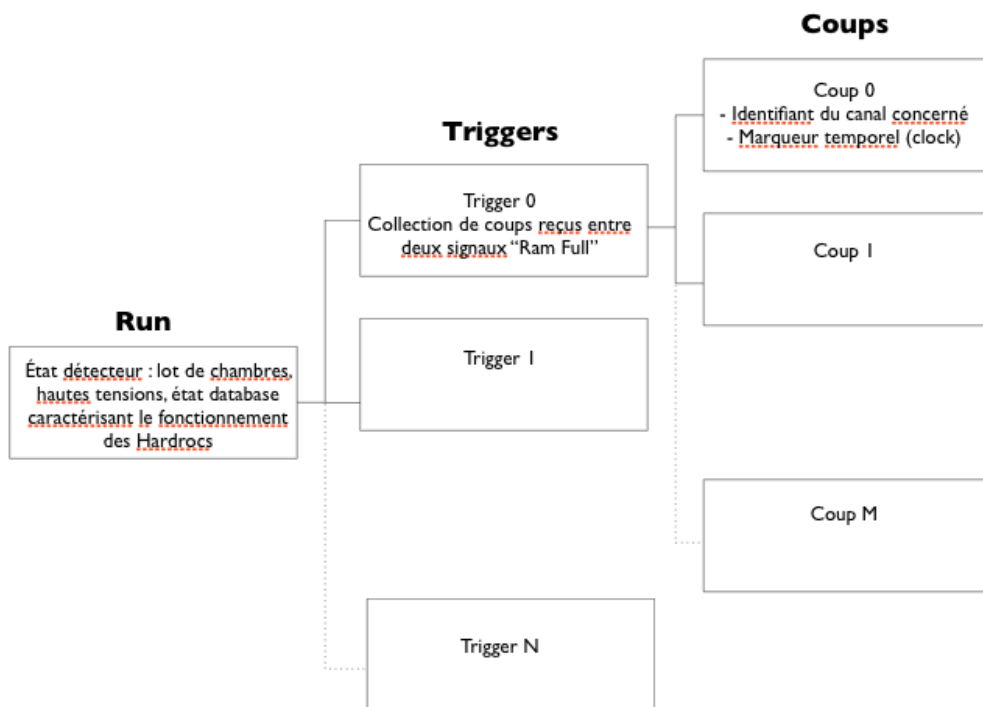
Coups

Triggers

Coup 0
- Identifiant du canal concerné
- Marqueur temporel (clock)

Trigger 0
Collection de coups reçus entre deux signaux "Ram Full"

Coup 1

Run

État détecteur : lot de chambres, hautes tensions, état database caractérisant le fonctionnement des Hardrocs

Trigger 1

Coup M

Trigger N